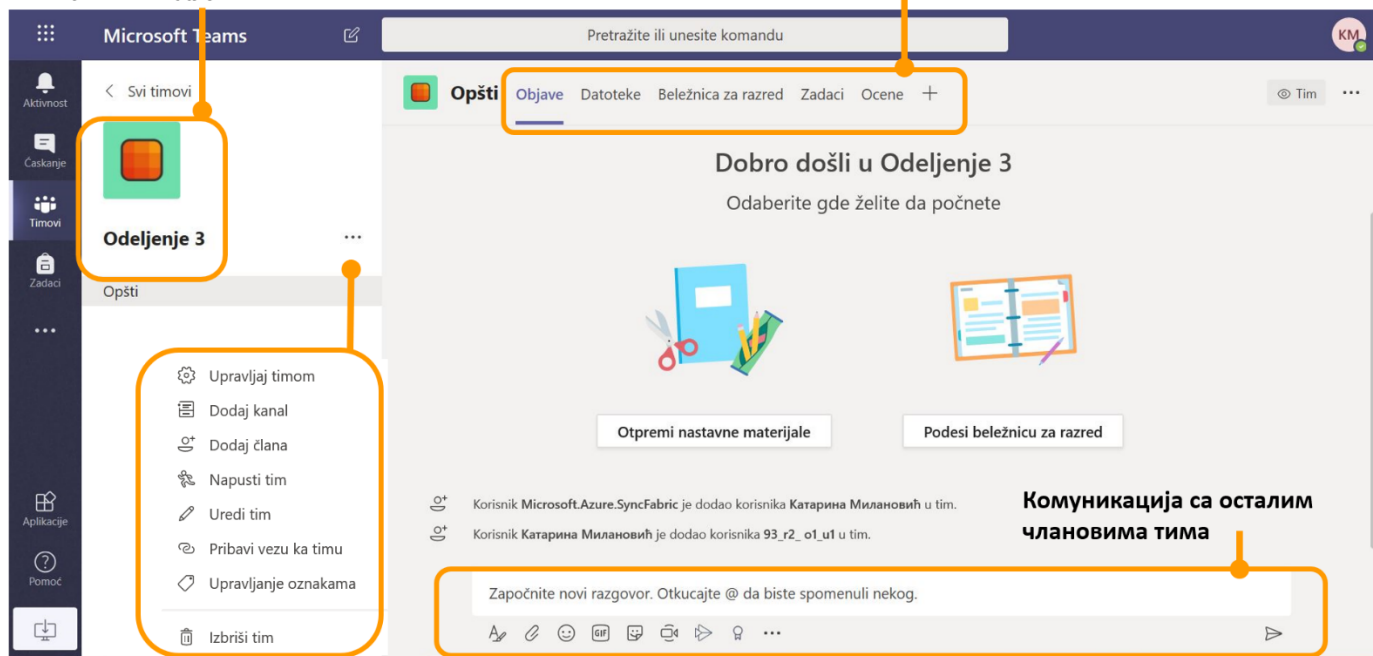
Microsoft Teams

Pretražite ili unesite komandu

KM

Aktivnost

Ćaskanje

Timovi

Zadaci

...

Aplikacije

Pomoć

Svi timovi

Odeljenje 3

...

Opšti

Upravljaj timom

Dodaj kanal

Dodaj člana

Napusti tim

Uredi tim

Pribavi vezu ka timu

Upravljanje oznakama

Izbriši tim

Opšti

Objave

Datoteke

Beležnica za razred

Zadaci

Ocene

+

Tim

...

Dobro došli u Odeljenje 3

Odaberite gde želite da počnete

Otpremi nastavne materijale

Podesi beležnicu za razred

Korisnik **Microsoft.Azure.SyncFabric** je dodao korisnika **Катарина Милановић** u tim.

Korisnik **Катарина Милановић** je dodao korisnika **93_r2_ o1_u1** u tim.

Комуникација са осталим члановима тима

Započnite novi razgovor. Otkucajte @ da biste spomenuli nekog.

GIF

...